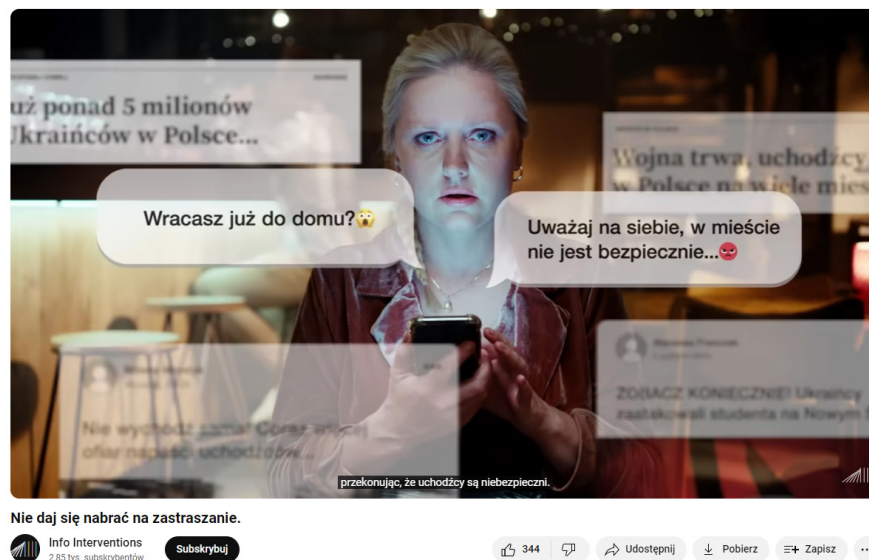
już ponad 5 milionów Ukraińców w Polsce...

Wojna trwa, uchodźcy w Polsce na wiele mies

Wracasz już do domu?😱

Uważaj na siebie, w mieście nie jest bezpiecznie...😡

ZOBACZ KONIECZNIE! Ukraińcy zaatakowali studenta na Nowym

Nie wychodź sama! Coraz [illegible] ofiar napaści uchodźców...

przekonując, że uchodźcy są niebezpieczni.

Nie daj się nabrać na zastraszanie.

Info Interventions
2,85 tys. subskrybentów

Subskrybuj

344

Udostępnij

Pobierz

Zapisz